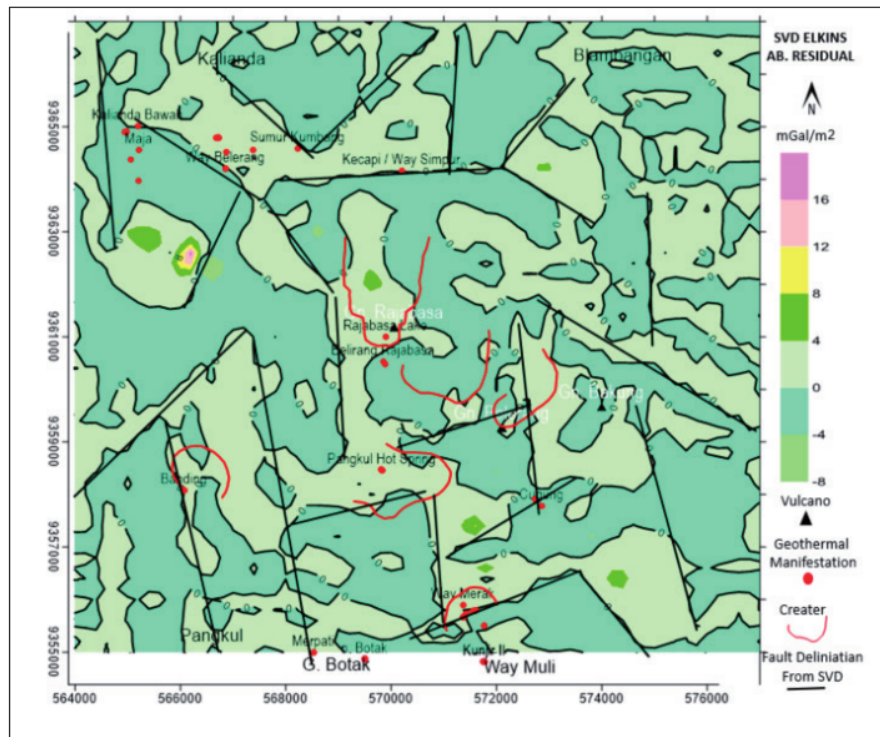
SVD ELKINS AB. RESIDUAL

N

mGal/m2

16

12

8

4

0

-4

-8

Vulcano

Geothermal Manifestation

Creater

Fault Deliniatian From SVD

Kalianda

Blambangan

Kalianda Bawah

Maja

Sumur Kumbang

Way Belerang

Kecapi / Way Simpur

Rajabasa

Rajabasa Lake

Belirang Rajabasa

Gn. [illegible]

Gn. Balirung

Bading

Pangkul Hot Spring

Cugung

Way Merak

Pangkul

Merpati

G. Botak

G. Botak

Kunjir

Way Muli

9365000

9363000

9361000

9359000

9357000

9355000

564000

566000

568000

570000

572000

574000

576000